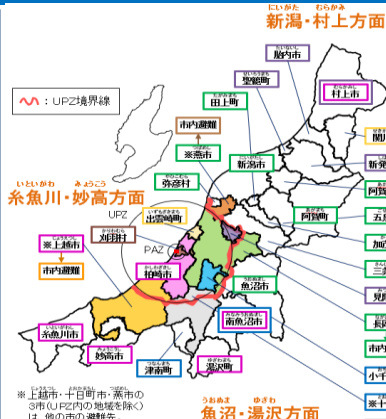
にいがた むらかみ
新潟・村上方面

：UPZ境界線

胎内市
聖籠町
村上市
田上町
市内避難
※燕市
新潟市
弥彦市
新発
阿賀
いといがわ みょうこう
糸魚川・妙高方面
いずもざきまち
出雲崎町
五泉
UPZ
阿賀町
かりわむら
刈羽村
PAZ
加茂
※上越市
三条
かしわざきし
柏崎市
うおぬまし
魚沼市
見附
市内避難
長岡
みなみうおぬまし
南魚沼市
いといがわし
糸魚川市
市内
みょうこうし
妙高市
つなんまち
津南町
ゆざわまち
湯沢町
小千
じょうえつし とおかまちし つばめし
※上越市・十日町市・燕市の3市(UPZ内の地域を除く)は、他の市の避難先
うおぬま ゆざわ
魚沼・湯沢方面